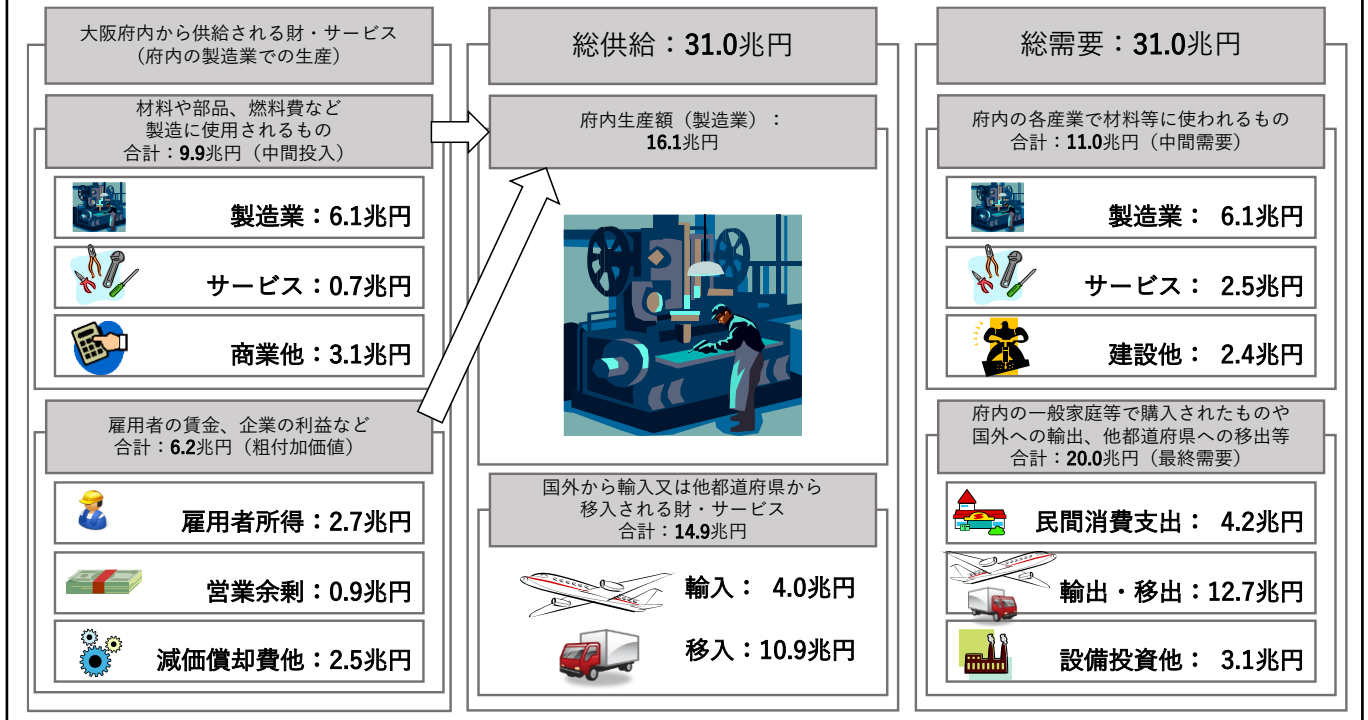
大阪府内から供給される財・サービス
（府内の製造業での生産）

材料や部品、燃料費など
製造に使用されるもの
合計：9.9兆円（中間投入）

製造業：6.1兆円

サービス：0.7兆円

商業他：3.1兆円

雇用者の賃金、企業の利益など
合計：6.2兆円（粗付加価値）

雇用者所得：2.7兆円

営業余剰：0.9兆円

減価償却費他：2.5兆円

総供給：31.0兆円

府内生産額（製造業）：
16.1兆円

国外から輸入又は他都道府県から
移入される財・サービス
合計：14.9兆円

輸入： 4.0兆円

移入：10.9兆円

総需要：31.0兆円

府内の各産業で材料等に使われるもの
合計：11.0兆円（中間需要）

製造業： 6.1兆円

サービス： 2.5兆円

建設他： 2.4兆円

府内の一般家庭等で購入されたものや
国外への輸出、他都道府県への移出等
合計：20.0兆円（最終需要）

民間消費支出： 4.2兆円

輸出・移出：12.7兆円

設備投資他： 3.1兆円